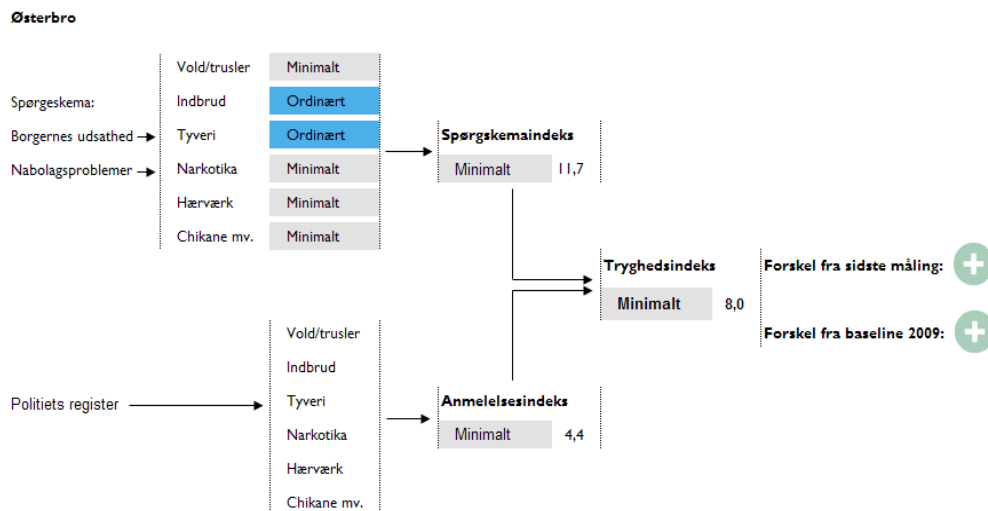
Østerbro

Spørgeskema:
Borgernes udsathed
Nabolagsproblemer

| | |
|---|---|
| Vold/trusler | Minimalt |
| Indbrud | Ordinært |
| Tyveri | Ordinært |
| Narkotika | Minimalt |
| Hærværk | Minimalt |
| Chikane mv. | Minimalt |

Spørgskemaindeks
Minimalt 11,7

Tryghedsindeks
Minimalt 8,0

Forskel fra sidste måling:
Forskel fra baseline 2009:

Politiets register

Vold/trusler
Indbrud
Tyveri
Narkotika
Hærværk
Chikane mv.

Anmelelsesindeks
Minimalt 4,4